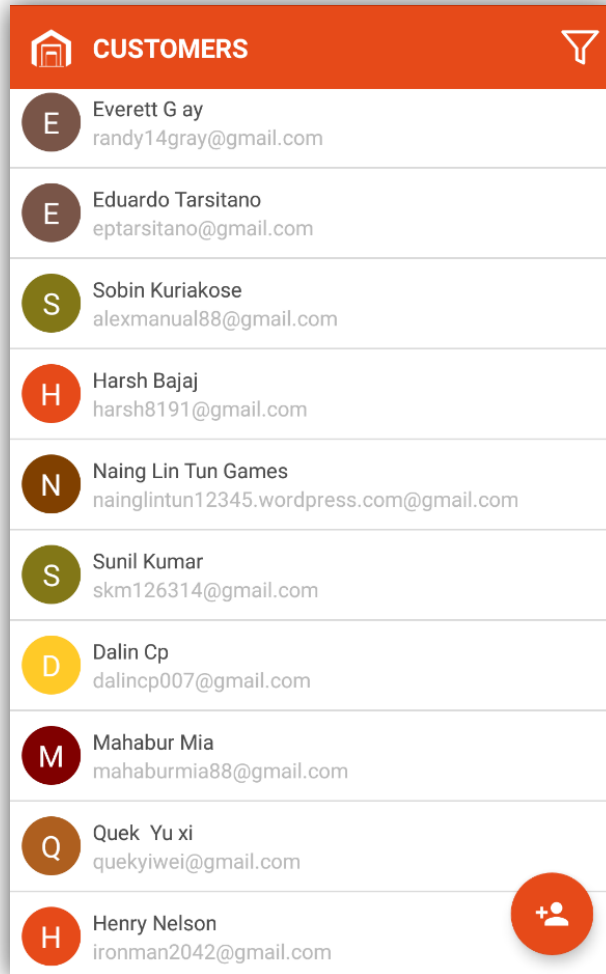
CUSTOMERS

E
Everett G ay
randy14gray@gmail.com

E
Eduardo Tarsitano
eptarsitano@gmail.com

S
Sobin Kuriakose
alexmanual88@gmail.com

H
Harsh Bajaj
harsh8191@gmail.com

N
Naing Lin Tun Games
nainglintun12345.wordpress.com@gmail.com

S
Sunil Kumar
skm126314@gmail.com

D
Dalin Cp
dalincp007@gmail.com

M
Mahabur Mia
mahaburmia88@gmail.com

Q
Quek Yu xi
quekyiwei@gmail.com

H
Henry Nelson
ironman2042@gmail.com